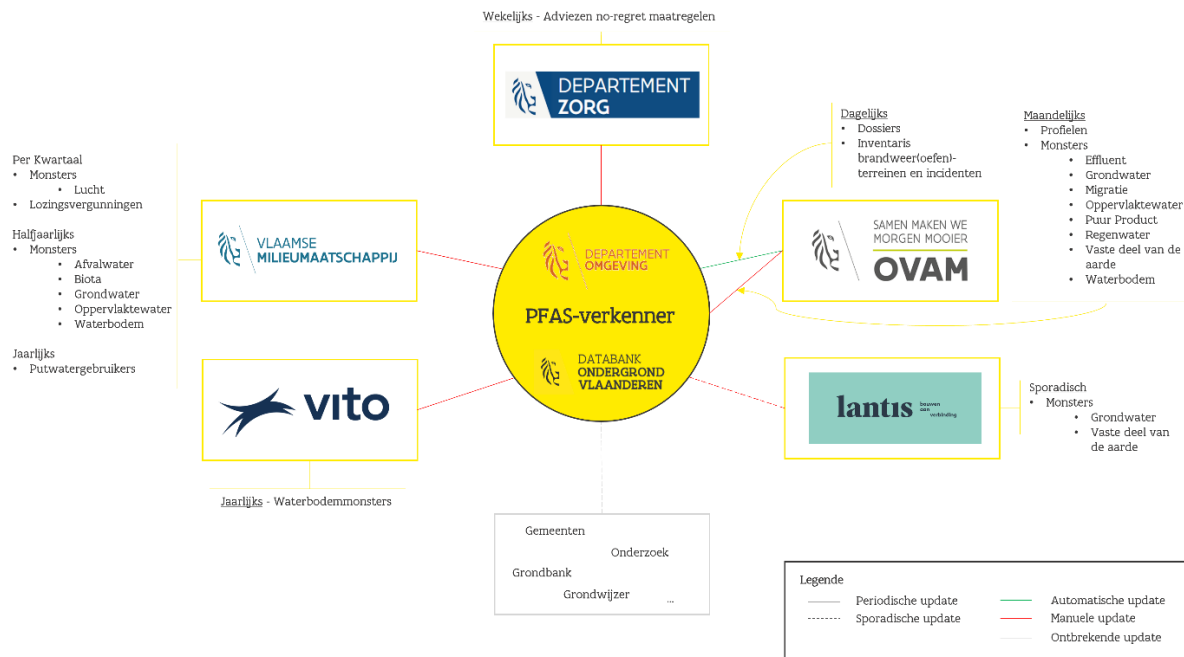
Wekelijks - Adviezen no-regret maatregelen

DEPARTEMENT ZORG

Dagelijks
• Dossiers
• Inventaris brandweer(oefen)-terreinen en incidenten

Maandelijks
• Profielen
• Monsters
  • Effluent
  • Grondwater
  • Migratie
  • Oppervlaktewater
  • Puur Product
  • Regenwater
  • Vaste deel van de aarde
  • Waterbodem

Per Kwartaal
• Monsters
  • Lucht
• Lozingsvergunningen

Halfjaarlijks
• Monsters
  • Afvalwater
  • Biota
  • Grondwater
  • Oppervlaktewater
  • Waterbodem

Jaarlijks
• Putwatergebruikers

VLAAMSE MILIEUMAATSCHAPPIJ

DEPARTEMENT OMGEVING

PFAS-verkenner

DATABANK ONDERGROND VLAANDEREN

SAMEN MAKEN WE MORGEN MOOIER
OVAM

vito

lantis bouwen aan verbinding

Sporadisch
• Monsters
  • Grondwater
  • Vaste deel van de aarde

Jaarlijks - Waterbodemmonsters

Gemeenten
Onderzoek
Grondbank
Grondwijzer ...

Legende
Periodische update
Sporadische update
Automatische update
Manuele update
Ontbrekende update